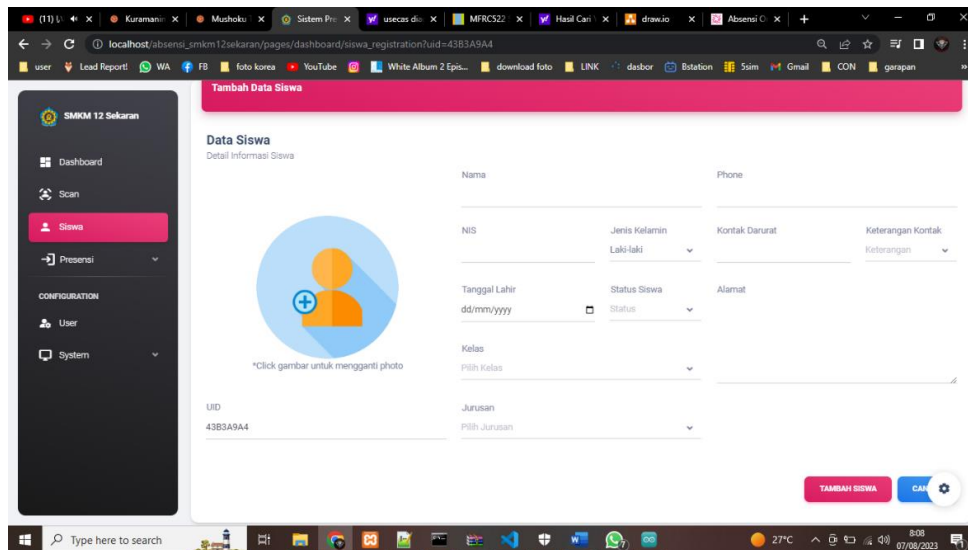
(11) W ◀ × | Kuramanir × | Mushoku × | Sistem Pr × | usecas di × | MFRC522 × | Hasil Cari × | draw.io × | Absensi O × | +

localhost/absensi_smkm12sekaran/pages/dashboard/siswa_registration?uid=43B3A9A4

user | Lead Report! | WA | FB | foto korea | YouTube | White Album 2 Epis... | download foto | LINK | dasbor | Bstation | 5sim | Gmail | CON | garapan

SMKM 12 Sekaran

Dashboard
Scan
Siswa
Presensi

CONFIGURATION
User
System

Tambah Data Siswa

Data Siswa
Detail Informasi Siswa

Nama

Phone

NIS

Jenis Kelamin
Laki-laki

Kontak Darurat

Keterangan Kontak
Keterangan

Tanggal Lahir
dd/mm/yyyy

Status Siswa
Status

Alamat

Kelas
Pilih Kelas

*Click gambar untuk mengganti photo

UID
43B3A9A4

Jurusan
Pilih Jurusan

TAMBAH SISWA

CAN

Type here to search

27°C

8:08
07/08/2023